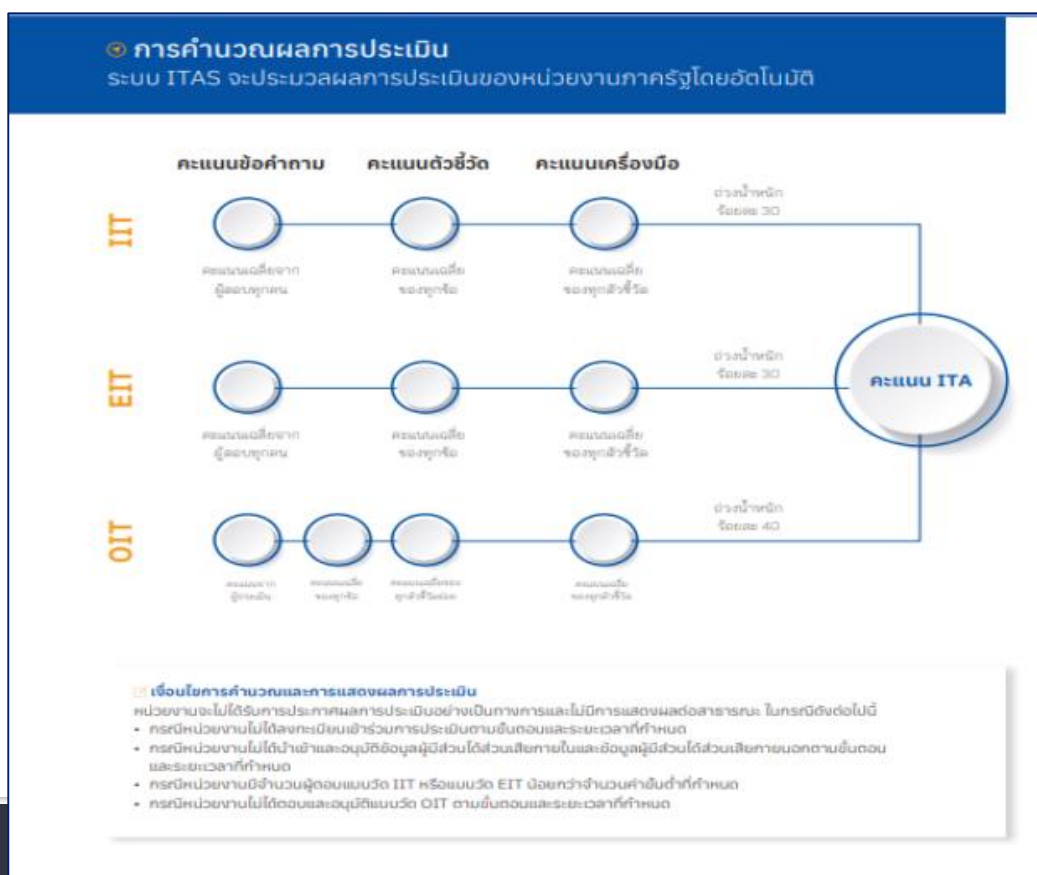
การคำนวณผลการประเมิน
ระบบ ITAS จะประมวลผลการประเมินของหน่วยงานภาครัฐโดยอัตโนมัติ

คะแนนข้อคำถาม

คะแนนตัวชี้วัด

คะแนนเครื่องมือ

IIT

ถ่วงน้ำหนัก ร้อยละ 30

คะแนนเฉลี่ยจากผู้ตอบทุกคน

คะแนนเฉลี่ยของทุกข้อ

คะแนนเฉลี่ยของทุกตัวชี้วัด

EIT

ถ่วงน้ำหนัก ร้อยละ 30

คะแนน ITA

คะแนนเฉลี่ยจากผู้ตอบทุกคน

คะแนนเฉลี่ยของทุกข้อ

คะแนนเฉลี่ยของทุกตัวชี้วัด

OIT

ถ่วงน้ำหนัก ร้อยละ 40

คะแนนจากผู้ประเมิน

คะแนนเฉลี่ยของทุกข้อ

คะแนนเฉลี่ยของทุกตัวชี้วัดย่อย

คะแนนเฉลี่ยของทุกตัวชี้วัด

เงื่อนไขการคำนวณและการแสดงผลการประเมิน
หน่วยงานจะไม่ได้รับการประกาศผลการประเมินอย่างเป็นทางการและไม่มีการแสดงผลต่อสาธารณะ ในกรณีดังต่อไปนี้
• กรณีหน่วยงานไม่ได้ลงทะเบียนเข้าร่วมการประเมินตามขั้นตอนและระยะเวลาที่กำหนด
• กรณีหน่วยงานไม่ได้นำเข้าและอนุมัติข้อมูลผู้มีส่วนได้ส่วนเสียภายในและข้อมูลผู้มีส่วนได้ส่วนเสียภายนอกตามขั้นตอนและระยะเวลาที่กำหนด
• กรณีหน่วยงานมีจำนวนผู้ตอบแบบวัด IIT หรือแบบวัด EIT น้อยกว่าจำนวนค่าขั้นต่ำที่กำหนด
• กรณีหน่วยงานไม่ได้ตอบและอนุมัติแบบวัด OIT ตามขั้นตอนและระยะเวลาที่กำหนด